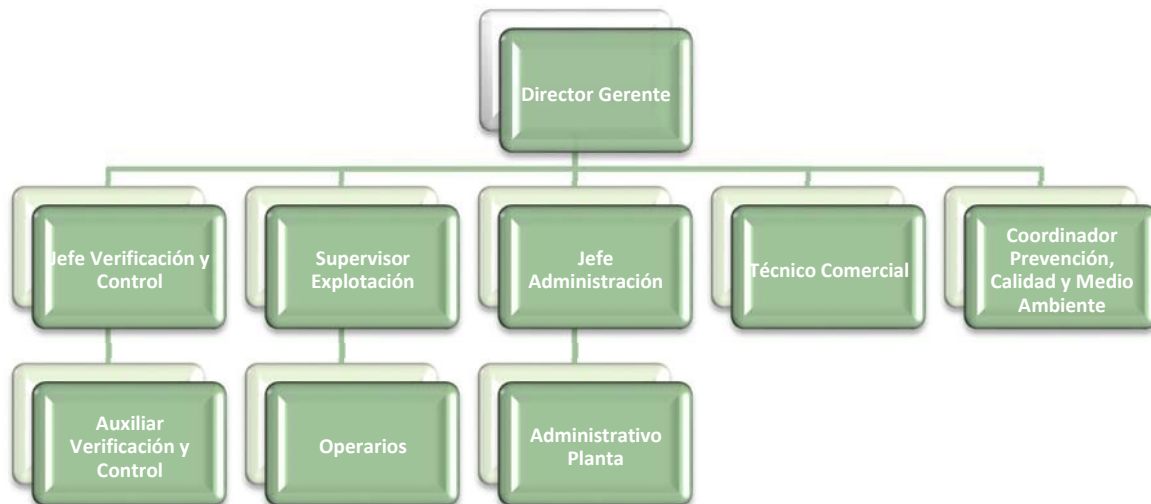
Director Gerente

Jefe Verificación y Control

Supervisor Explotación

Jefe Administración

Técnico Comercial

Coordinador Prevención, Calidad y Medio Ambiente

Auxiliar Verificación y Control

Operarios

Administrativo Planta